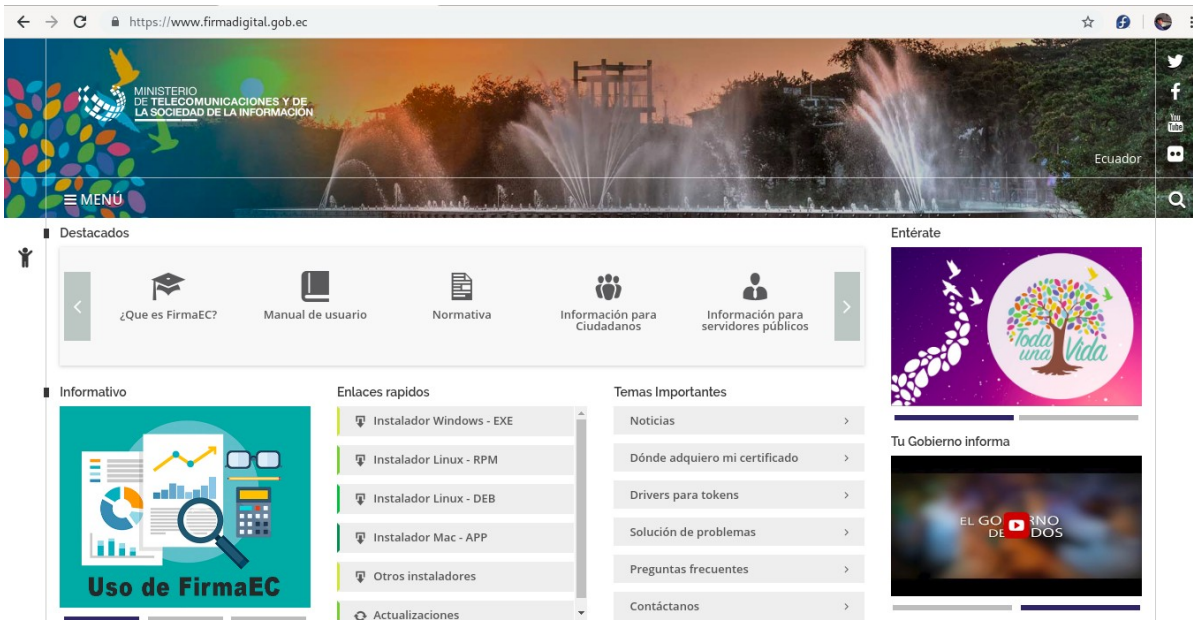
https://www.firmadigital.gob.ec

MINISTERIO DE TELECOMUNICACIONES Y DE LA SOCIEDAD DE LA INFORMACIÓN

Ecuador

MENÚ

Destacados

¿Que es FirmaEC?

Manual de usuario

Normativa

Información para Ciudadanos

Información para servidores públicos

Entérate

Toda una Vida

Informativo

Uso de FirmaEC

Enlaces rapidos

Instalador Windows - EXE

Instalador Linux - RPM

Instalador Linux - DEB

Instalador Mac - APP

Otros instaladores

Actualizaciones

Temas Importantes

Noticias

Dónde adquiero mi certificado

Drivers para tokens

Solución de problemas

Preguntas frecuentes

Contáctanos

Tu Gobierno informa

EL GO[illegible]RNO DE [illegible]DOS